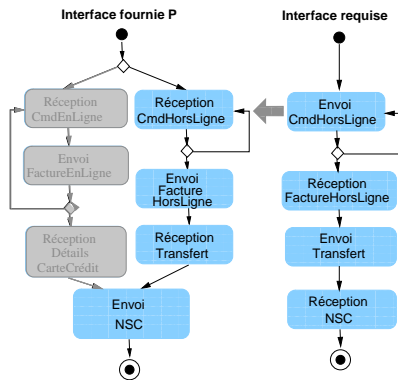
Interface fournie P

Interface requise

Réception CmdEnLigne

Réception CmdHorsLigne

Envoi CmdHorsLigne

Envoi FactureEnLigne

Envoi Facture HorsLigne

Réception FactureHorsLigne

Réception Détails CarteCrédit

Réception Transfert

Envoi Transfert

Envoi NSC

Réception NSC